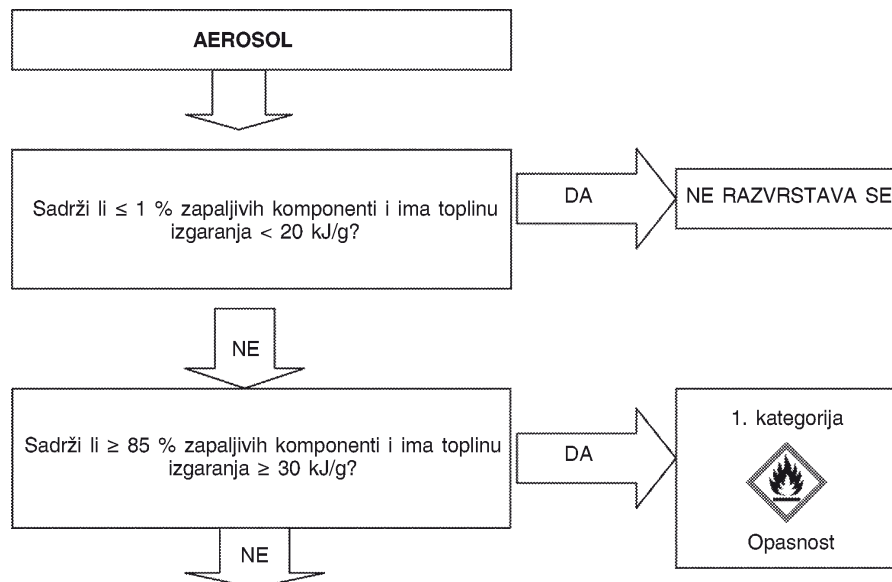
AEROSOL

Sadrži li ≤ 1 % zapaljivih komponenti i ima toplinu izgaranja < 20 kJ/g?

DA

NE RAZVRSTAVA SE

NE

Sadrži li ≥ 85 % zapaljivih komponenti i ima toplinu izgaranja ≥ 30 kJ/g?

DA

1. kategorija

Opasnost

NE